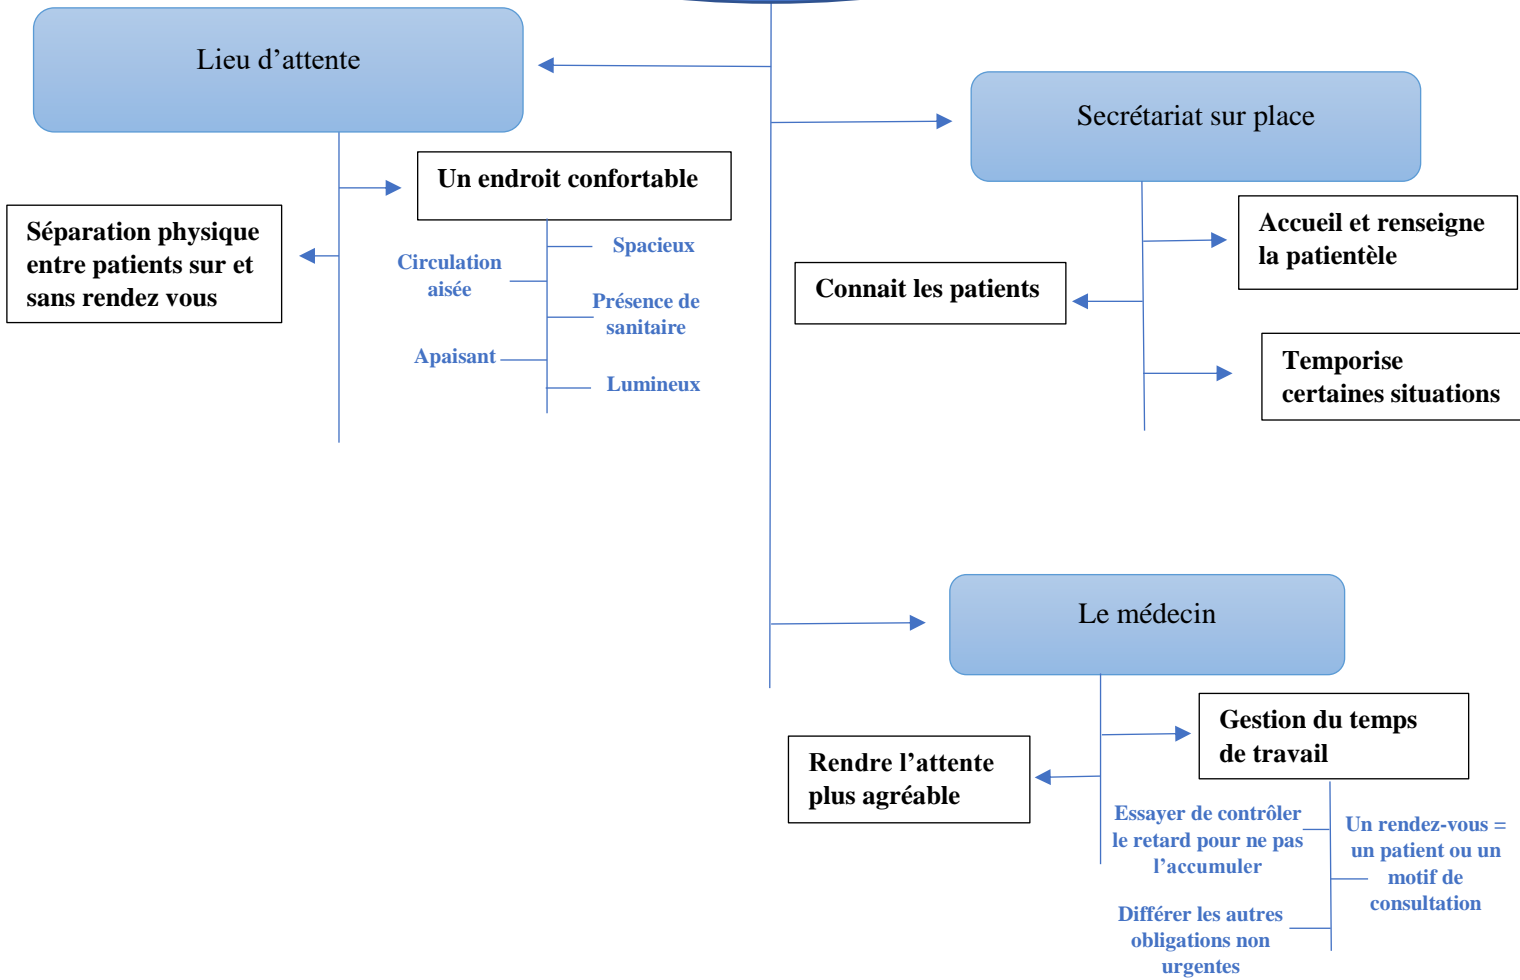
Lieu d’attente

Un endroit confortable

Séparation physique entre patients sur et sans rendez vous

Circulation aisée

Spacieux

Présence de sanitaire

Apaisant

Lumineux

Secrétariat sur place

Accueil et renseigne la patientèle

Connait les patients

Temporise certaines situations

Le médecin

Gestion du temps de travail

Rendre l’attente plus agréable

Essayer de contrôler le retard pour ne pas l’accumuler

Un rendez-vous = un patient ou un motif de consultation

Différer les autres obligations non urgentes